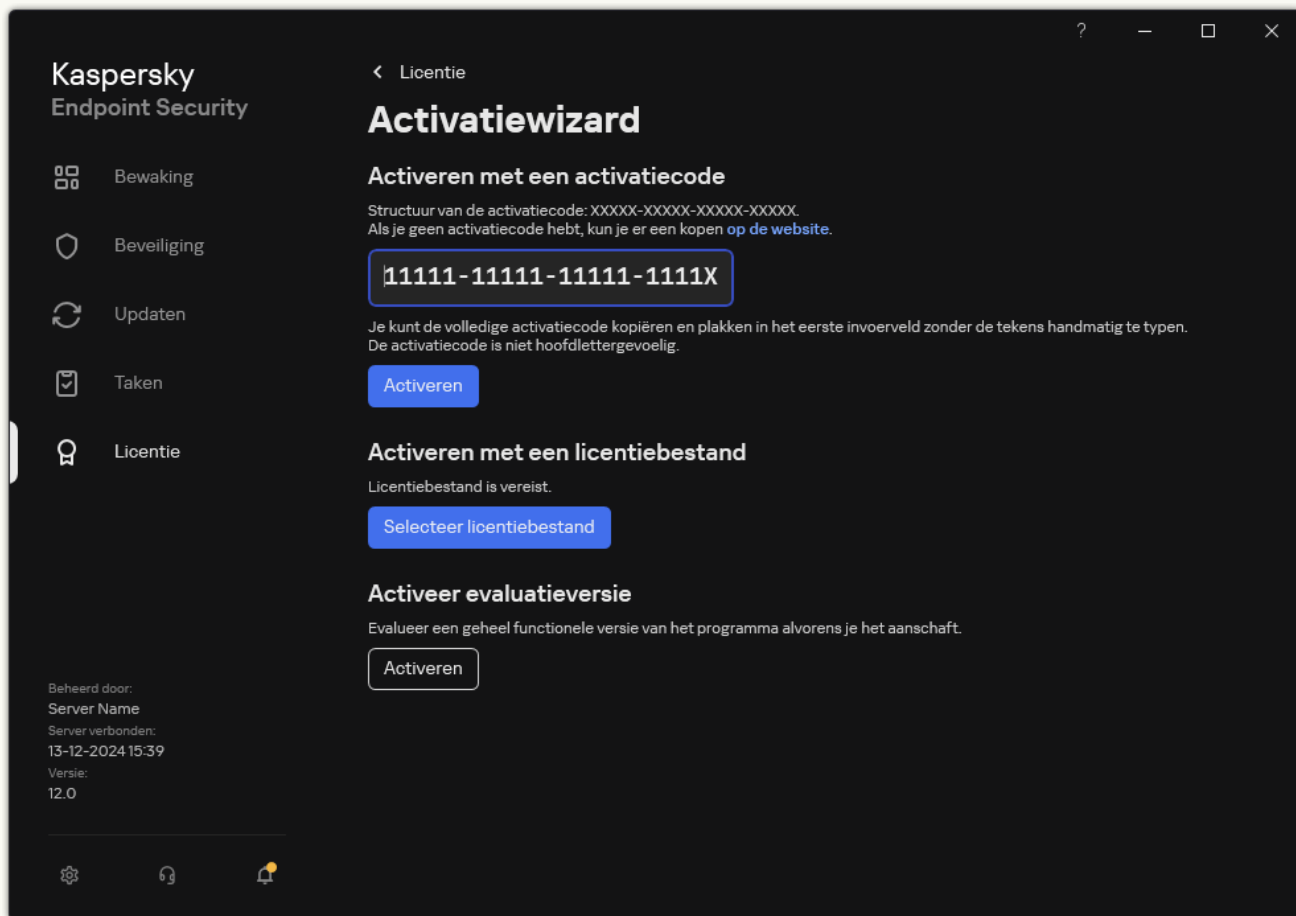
?

Kaspersky
Endpoint Security

Bewaking

Beveiliging

Updaten

Taken

Licentie

Beheerd door:
Server Name
Server verbonden:
13-12-2024 15:39
Versie:
12.0

Licentie

Activatiewizard

Activeren met een activatiecode

Structuur van de activatiecode: XXXXX-XXXXX-XXXXX-XXXXX.
Als je geen activatiecode hebt, kun je er een kopen op de website.

11111-11111-11111-1111X

Je kunt de volledige activatiecode kopiëren en plakken in het eerste invoerveld zonder de tekens handmatig te typen.
De activatiecode is niet hoofdlettergevoelig.

Activeren

Activeren met een licentiebestand

Licentiebestand is vereist.

Selecteer licentiebestand

Activeer evaluatieversie

Evalueer een geheel functionele versie van het programma alvorens je het aanschaft.

Activeren